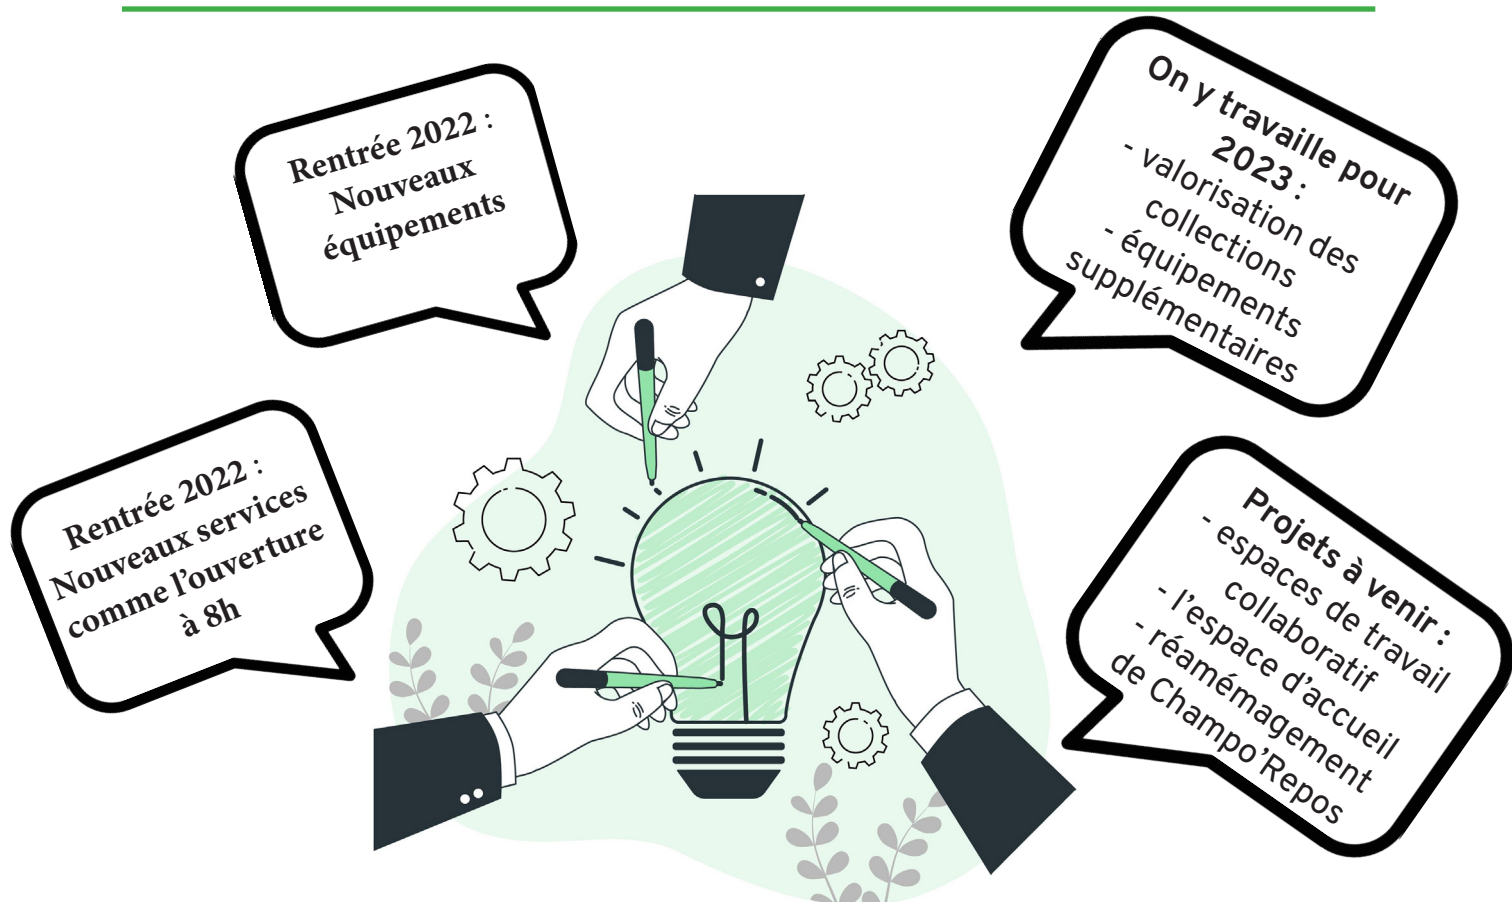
Rentrée 2022 :
Nouveaux équipements

On y travaille pour 2023 :
- valorisation des collections
- équipements supplémentaires

Rentrée 2022 :
Nouveaux services comme l'ouverture à 8h

Projets à venir :
- espaces de travail collaboratif
- l'espace d'accueil
- réamémagement de Champo'Repos